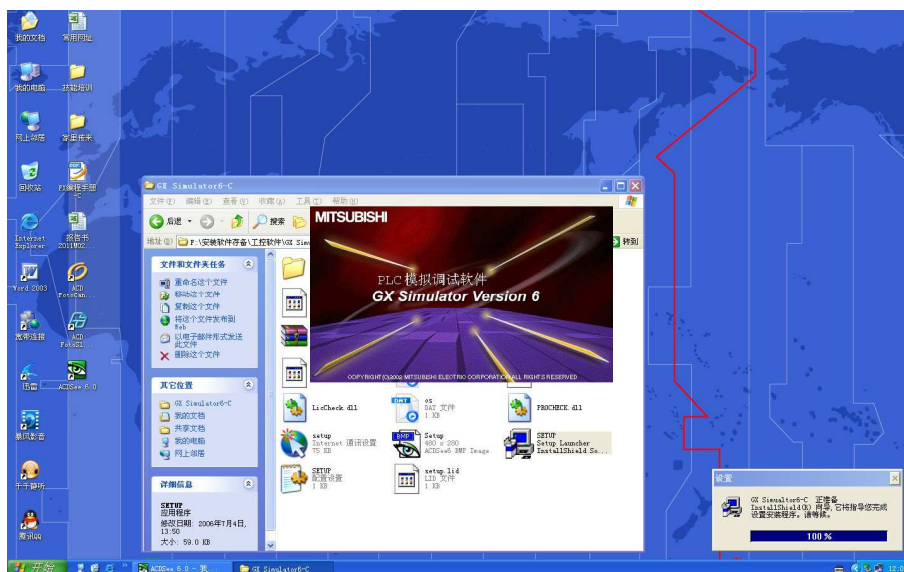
我的文档
常用网址
我的电脑
技能培训
网上邻居
常用传来
回收站
FX编程手册
Internet Explorer
报告书 2011级...
Word 2003
ACD FotoCan...
宽带连接
ACD FotoSl...
迅雷
ACDSee 6.0
暴风影音
千千静听
腾讯QQ

GX Simulator6-C
文件(F) 编辑(E) 查看(V) 收藏(A) 工具(T) 帮助(H)
后退
搜索
地址(D) F:\安装软件存备\工控软件\GX Si...
转到

文件和文件夹任务
重命名这个文件
移动这个文件
复制这个文件
将这个文件发布到 Web
以电子邮件形式发送此文件
删除这个文件

其它位置
GX Simulator6-C
我的文档
共享文档
我的电脑
网上邻居

详细信息
SETUP
应用程序
修改日期: 2006年7月4日, 13:50
大小: 59.0 KB

MITSUBISHI
PLC模拟调试软件
GX Simulator Version 6
COPYRIGHT (C) 2002 MITSUBISHI ELECTRIC CORPORATION ALL RIGHTS RESERVED

LicCheck.dll
os
DAT 文件
1 KB
PROCHECK.dll
setup
Internet 通讯设置
75 KB
Setup
480 x 280
ACDSee6 BMP Image
SETUP
Setup Launcher
InstallShield So...
SETUP
配置设置
1 KB
setup.lid
LID 文件
1 KB

设置
GX Simulator6-C 正准备 InstallShield(R) 向导，它将指导您完成设置安装程序。请等候。
100 %

开始
ACDSee 6.0 - 页...
GX Simulator6-C
12:0